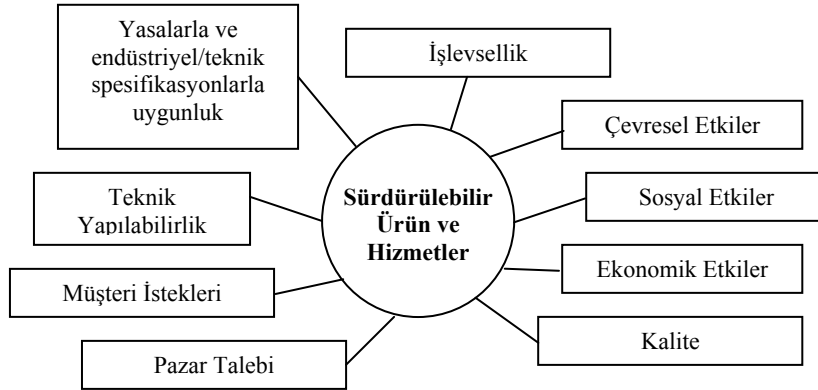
Yasalarla ve endüstriyel/teknik spesifikasyonlarla uygunluk

İşlevsellik

Çevresel Etkiler

Teknik Yapılabilirlik

Sürdürülebilir Ürün ve Hizmetler

Sosyal Etkiler

Ekonomik Etkiler

Müşteri İstekleri

Kalite

Pazar Talebi